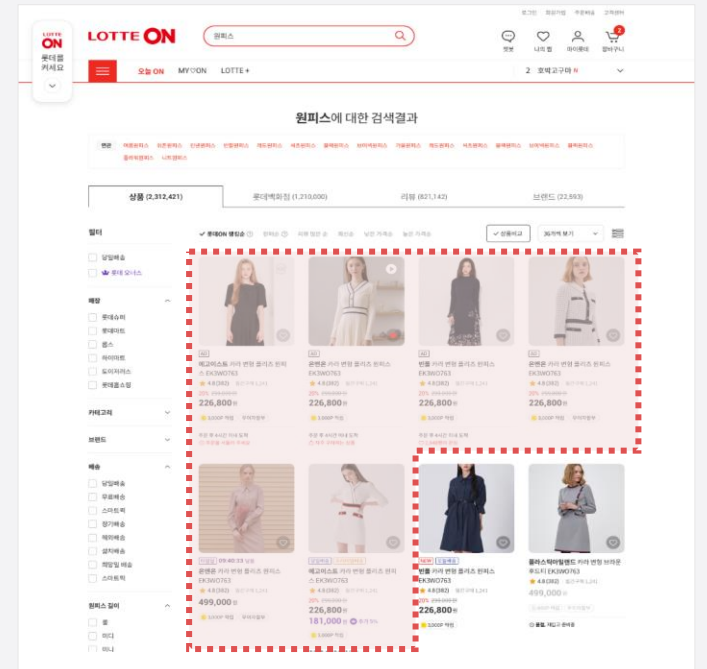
로그인 회원가입 주문배송 고객센터

LOTTE ON 롯데를 켜세요

LOTTE ON

원피스

혜택 나의 찜 마이롯데 장바구니 2

오늘 ON MY♡ON LOTTE+

2 호박고구마 N

원피스에 대한 검색결과

연관 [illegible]

상품 (2,312,421) 롯데백화점 (1,210,000) 리뷰 (821,142) 브랜드 (22,593)

필터

당일배송
롯데 오너스

매장
롯데슈퍼
롯데마트
롭스
하이마트
토이저러스
롯데홈쇼핑

카테고리

브랜드

배송
당일배송
무료배송
스마트픽
정기배송
해외배송
설치배송
희망일 배송
스마트픽

원피스 길이
롱
미디
미니

✓ 롯데ON 랭킹순 판매순 리뷰 많은 순 최신순 낮은 가격순 높은 가격순

상품비교 36개씩 보기

체크리스트 라인 변형 플리츠 원피스 EK3WO763
4.8(382)
226,800원

코튼폰 라인 변형 플리츠 원피스 EK3WO763
4.8(382)
226,800원

빈블 라인 변형 플리츠 원피스 EK3WO763
4.8(382)
226,800원

코튼폰 라인 변형 플리츠 원피스 EK3WO763
4.8(382)
226,800원

코튼폰 라인 변형 플리츠 원피스 EK3WO763
4.8(382)
499,000원

체크리스트 라인 변형 플리츠 원피스 EK3WO763
4.8(382)
226,800원
181,000원

NEW 빈블 라인 변형 플리츠 원피스 EK3WO763
4.8(382)
226,800원

플러스텍마일랜드 라인 변형 브랜든 루드다 EK3WO763
4.8(382)